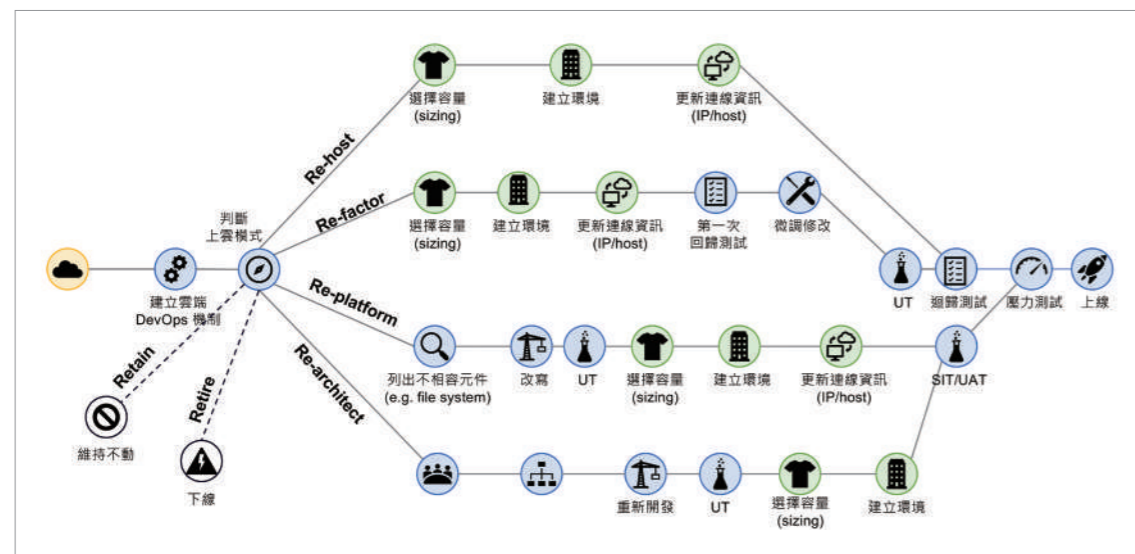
選擇容量
(sizing)

建立環境

更新連線資訊
(IP/host)

Re-host

Re-factor

選擇容量
(sizing)

建立環境

更新連線資訊
(IP/host)

第一次
回歸測試

微調修改

判斷
上雲模式

建立雲端
DevOps 機制

UT

迴歸測試

壓力測試

上線

Re-platform

列出不相容元件
(e.g. file system)

改寫

UT

選擇容量
(sizing)

建立環境

更新連線資訊
(IP/host)

SIT/UAT

Retain

Retire

Re-architect

維持不動

下線

重新開發

UT

選擇容量
(sizing)

建立環境